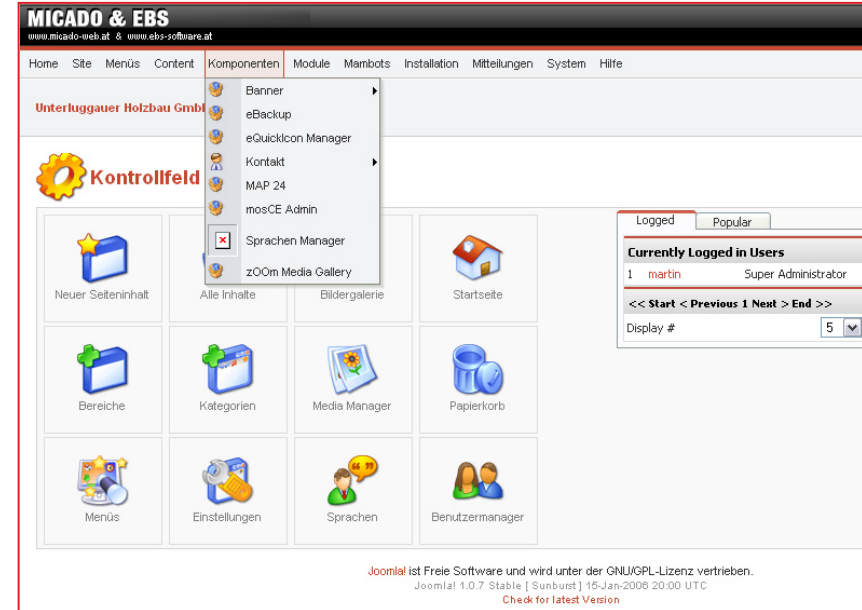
MICADO & EBS
www.micado-web.at & www.ebs-software.at

Home Site Menüs Content Komponenten Module Mambots Installation Mitteilungen System Hilfe

Unterluggauer Holzbau GmbH

Banner
eBackup
eQuickIcon Manager
Kontakt
MAP 24
mosCE Admin
Sprachen Manager
zOOm Media Gallery

Kontrollfeld

Neuer Seiteninhalt
Alle Inhalte
Bildergalerie
Startseite
Bereiche
Kategorien
Media Manager
Papierkorb
Menüs
Einstellungen
Sprachen
Benutzermanager

Logged | Popular

Currently Logged in Users

| 1 | martin | Super Administrator |
|---|---|---|

<< Start < Previous 1 Next > End >>

Display # 5

Joomla! ist Freie Software und wird unter der GNU/GPL-Lizenz vertrieben.
Joomla! 1.0.7 Stable [ Sunburst ] 15-Jan-2006 20:00 UTC
Check for latest Version